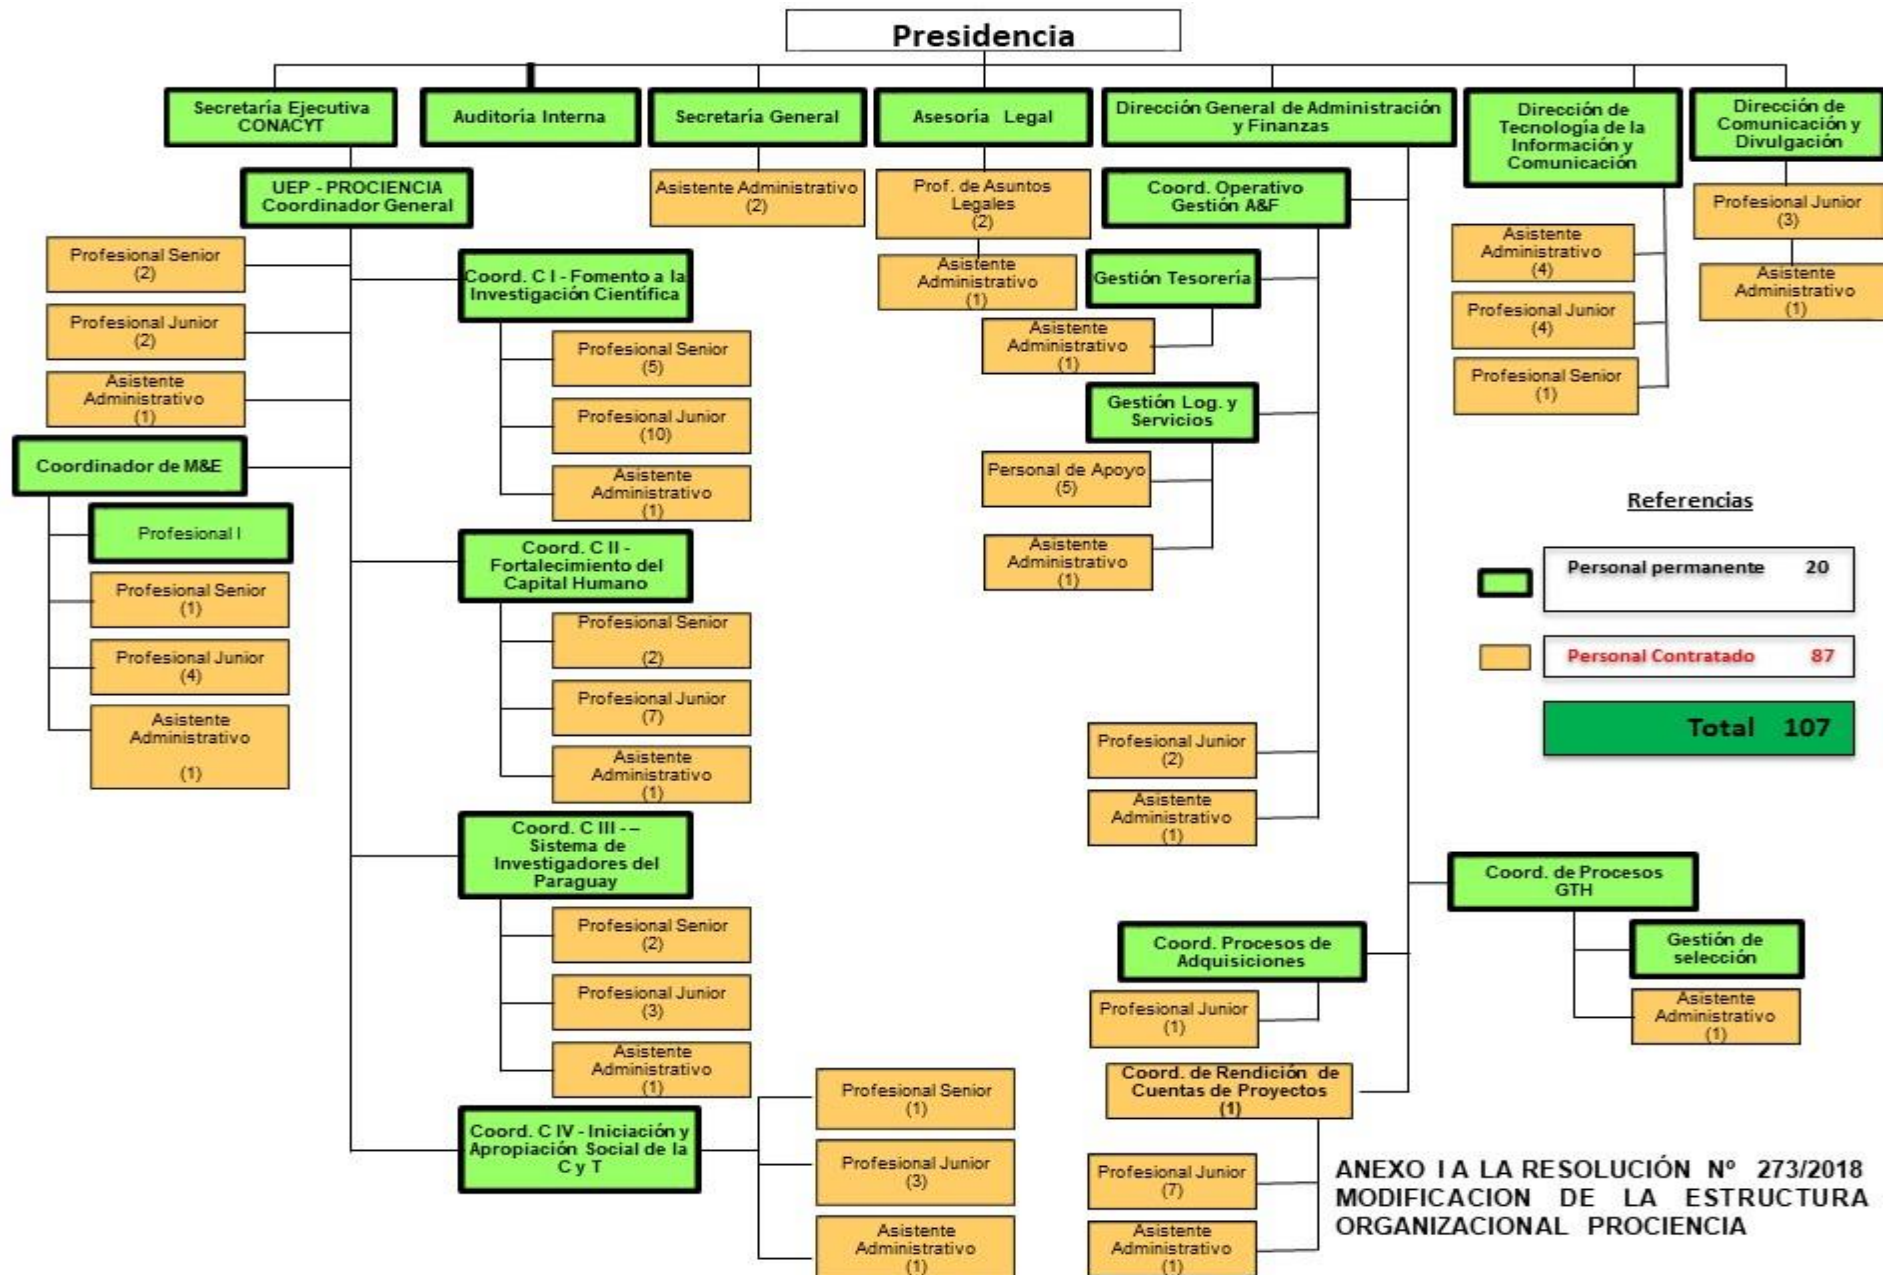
Presidencia

Secretaría Ejecutiva CONACYT

Auditoria Interna

Secretaría General

Asesoría Legal

Dirección General de Administración y Finanzas

Dirección de Tecnologia de la Información y Comunicación

Dirección de Comunicación y Divulgación

UEP - PROCIENCIA Coordinador General

Asistente Administrativo (2)

Prof. de Asuntos Legales (2)

Coord. Operativo Gestión A&F

Profesional Junior (3)

Asistente Administrativo (4)

Asistente Administrativo (1)

Profesional Senior (2)

Profesional Junior (2)

Asistente Administrativo (1)

Coord. C I - Fomento a la Investigación Científica

Asistente Administrativo (1)

Gestión Tesorería

Asistente Administrativo (1)

Profesional Junior (4)

Profesional Senior (1)

Profesional Senior (5)

Profesional Junior (10)

Asistente Administrativo (1)

Gestión Log. y Servicios

Personal de Apoyo (5)

Asistente Administrativo (1)

Coordinador de M&E

Profesional I

Profesional Senior (1)

Profesional Junior (4)

Asistente Administrativo (1)

Coord. C II - Fortalecimiento del Capital Humano

Profesional Senior (2)

Profesional Junior (7)

Asistente Administrativo (1)

Referencias

Personal permanente 20

Personal Contratado 87

Total 107

Profesional Junior (2)

Asistente Administrativo (1)

Coord. C III -– Sistema de Investigadores del Paraguay

Profesional Senior (2)

Profesional Junior (3)

Asistente Administrativo (1)

Coord. de Procesos GTH

Coord. Procesos de Adquisiciones

Gestión de selección

Profesional Junior (1)

Asistente Administrativo (1)

Coord. de Rendición de Cuentas de Proyectos (1)

Profesional Senior (1)

Profesional Junior (3)

Asistente Administrativo (1)

Coord. C IV - Iniciación y Apropiación Social de la C y T

Profesional Junior (7)

Asistente Administrativo (1)

ANEXO I A LA RESOLUCIÓN Nº 273/2018 MODIFICACION DE LA ESTRUCTURA ORGANIZACIONAL PROCIENCIA